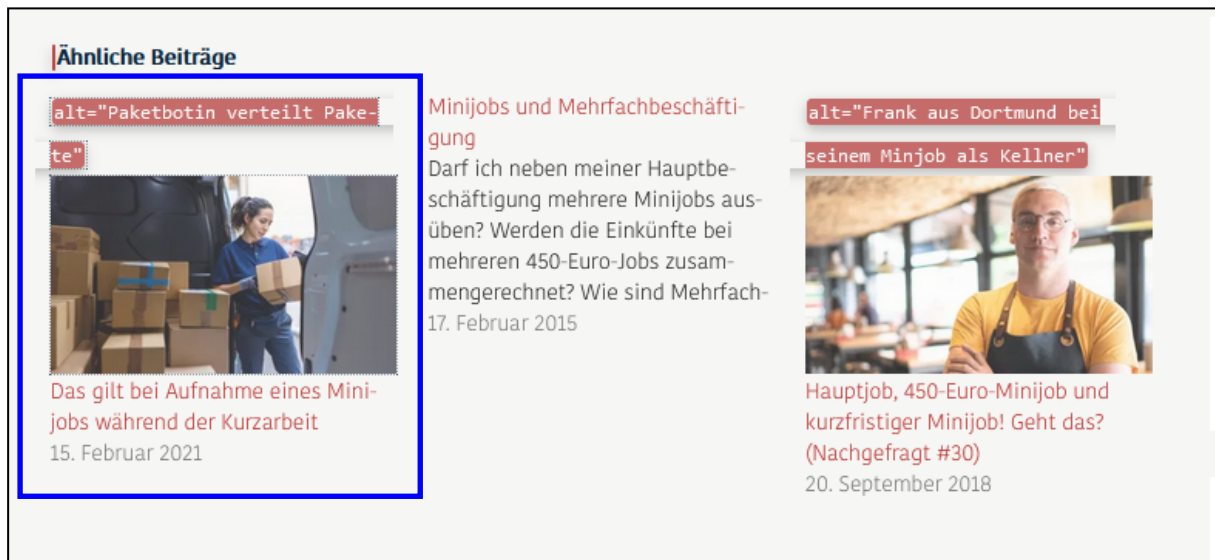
Ähnliche Beiträge

alt="Paketbotin verteilt Pakete"

Das gilt bei Aufnahme eines Minijobs während der Kurzarbeit
15. Februar 2021

Minijobs und Mehrfachbeschäftigung
Darf ich neben meiner Hauptbeschäftigung mehrere Minijobs ausüben? Werden die Einkünfte bei mehreren 450-Euro-Jobs zusammengerechnet? Wie sind Mehrfach-
17. Februar 2015

alt="Frank aus Dortmund bei seinem Minjob als Kellner"

Hauptjob, 450-Euro-Minijob und kurzfristiger Minijob! Geht das? (Nachgefragt #30)
20. September 2018